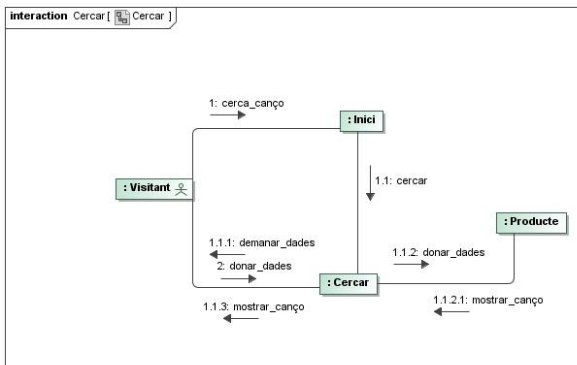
interaction Cercar [ Cercar ]

1: cerca_canço

: Inici

1.1: cercar

: Visitant

: Producte

1.1.1: demanar_dades

2: donar_dades

1.1.2: donar_dades

: Cercar

1.1.3: mostrar_canço

1.1.2.1: mostrar_canço